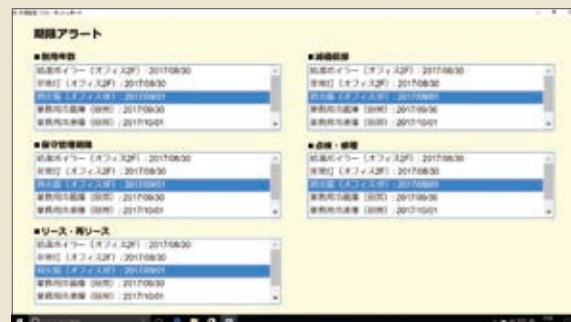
期限アラート

■耐用年数
給湯ボイラー（オフィス2F）：2017/08/30
空調①（オフィス2F）：2017/08/30
消火器（オフィス2F）：2017/09/01
業務用冷蔵庫（厨房）：2017/09/30
業務用冷凍庫（厨房）：2017/10/01

■減価償却
給湯ボイラー（オフィス2F）：2017/08/30
空調①（オフィス2F）：2017/08/30
消火器（オフィス2F）：2017/09/01
業務用冷蔵庫（厨房）：2017/09/30
業務用冷凍庫（厨房）：2017/10/01

■保守管理期限
給湯ボイラー（オフィス2F）：2017/08/30
空調①（オフィス2F）：2017/08/30
消火器（オフィス2F）：2017/09/01
業務用冷蔵庫（厨房）：2017/09/30
業務用冷凍庫（厨房）：2017/10/01

■点検・修理
給湯ボイラー（オフィス2F）：2017/08/30
空調①（オフィス2F）：2017/08/30
消火器（オフィス2F）：2017/09/01
業務用冷蔵庫（厨房）：2017/09/30
業務用冷凍庫（厨房）：2017/10/01

■リース・再リース
給湯ボイラー（オフィス2F）：2017/08/30
空調①（オフィス2F）：2017/08/30
消火器（オフィス2F）：2017/09/01
業務用冷蔵庫（厨房）：2017/09/30
業務用冷凍庫（厨房）：2017/10/01